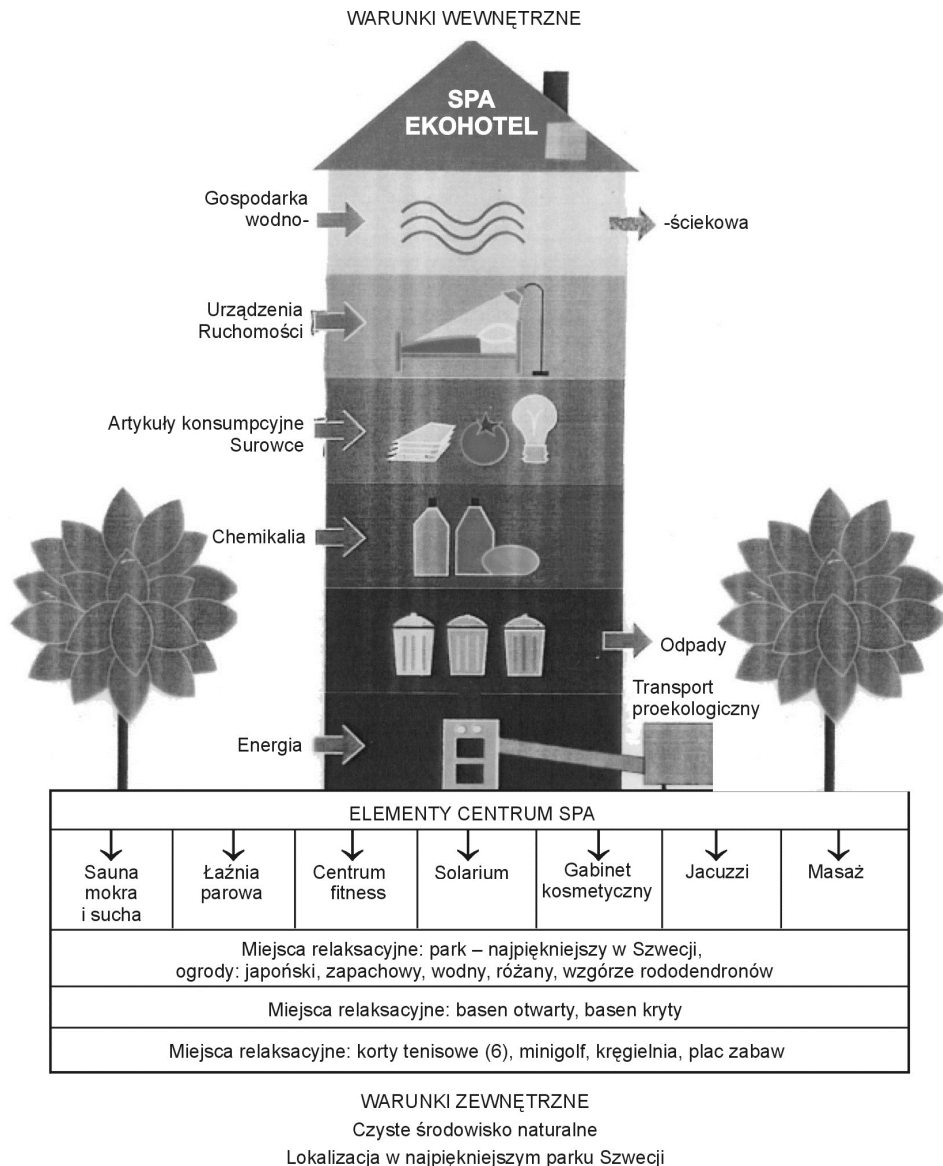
WARUNKI WEWNĘTRZNE

SPA EKOHOTEL

Gospodarka wodno-

-ściekowa

Urządzenia Ruchomości

Artykuły konsumpcyjne Surowce

Chemikalia

Odpady

Transport proekologiczny

Energia

| ELEMENTY CENTRUM SPA | | | | | | |
|---|---|---|---|---|---|---|
| Sauna mokra i sucha | Łaźnia parowa | Centrum fitness | Solarium | Gabinet kosmetyczny | Jacuzzi | Masaż |
| Miejsca relaksacyjne: park – najpiękniejszy w Szwecji, ogrody: japoński, zapachowy, wodny, różany, wzgórze rododendronów | | | | | | |
| Miejsca relaksacyjne: basen otwarty, basen kryty | | | | | | |
| Miejsca relaksacyjne: korty tenisowe (6), minigolf, kręgielnia, plac zabaw | | | | | | |

WARUNKI ZEWNĘTRZNE
Czyste środowisko naturalne
Lokalizacja w najpiękniejszym parku Szwecji